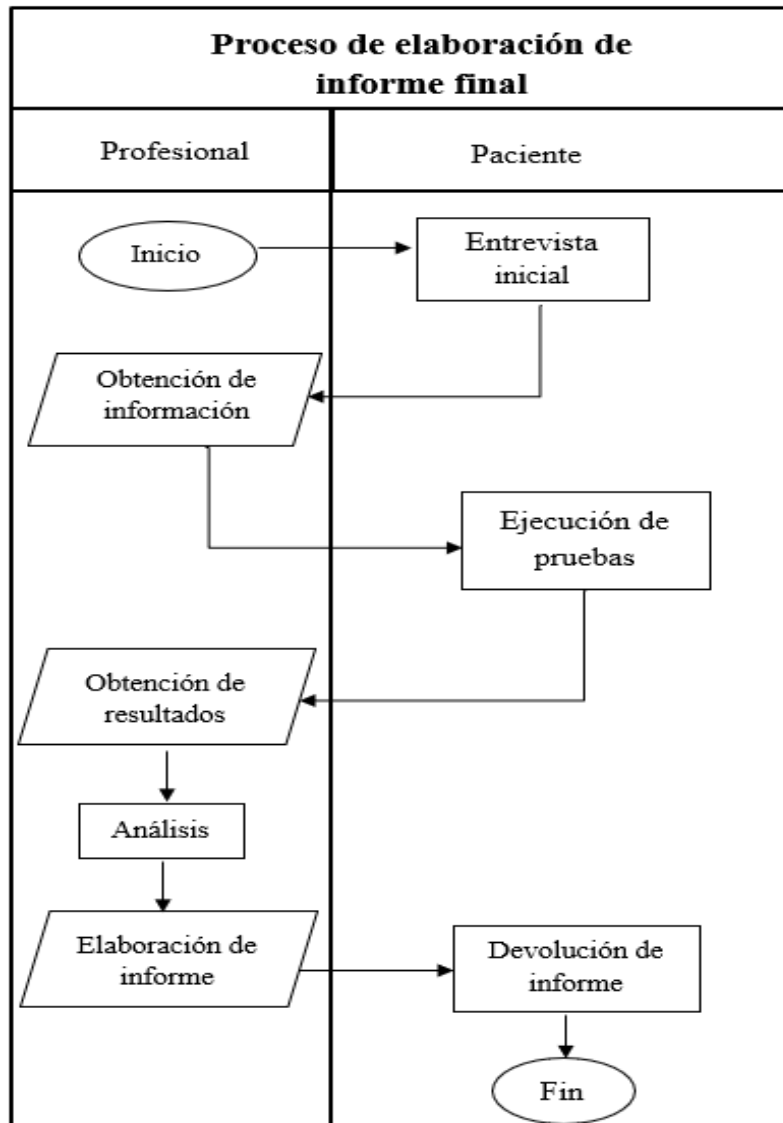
Proceso de elaboración de informe final

Profesional

Paciente

Inicio

Entrevista inicial

Obtención de información

Ejecución de pruebas

Obtención de resultados

Análisis

Elaboración de informe

Devolución de informe

Fin